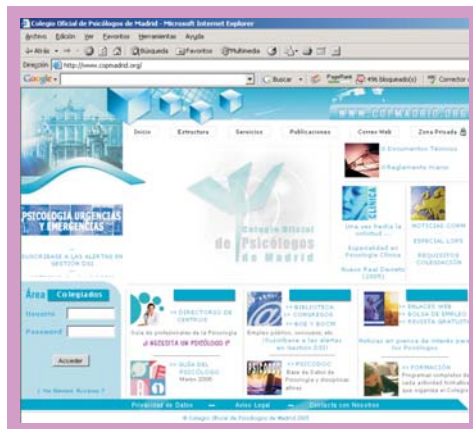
Colegio Oficial de Psicólogos de Madrid - Microsoft Internet Explorer

Archivo Edición Ver Favoritos Herramientas Ayuda

Atrás Búsqueda Favoritos Multimedia

Dirección http://www.copmadrid.org/

Google Buscar 496 bloqueado(s) Corrector

www.copmadrid.org

Inicio Estructura Servicios Publicaciones Correo Web Zona Privada

Documentos Técnicos

Reglamento marco

Colegio Oficial de Psicólogos de Madrid

PSICOLOGÍA URGENCIAS Y EMERGENCIAS

SUSCRÍBASE A LAS ALERTAS EN GESTIÓN DSI

Una vez hecha la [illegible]

Especialidad en Psicología Clínica

Nuevo Real Decreto (2005)

NOTICIAS COPM

ESPECIAL LOPS

REQUISITOS COLEGIACIÓN

Área Colegiados

Usuario

Password

Acceder

¿Ha Olvidado Acceso?

>> DIRECTORIO DE CENTROS

Guía de profesionales de la Psicología

¿NECESITA UN PSICÓLOGO?

>> BIBLIOTECA
>> CONGRESOS
>> BOE Y BOCM

Empleo público, concursos, etc. (Suscríbase a las alertas en Gestión DSI)

>> ENLACES WEB
>> BOLSA DE EMPLEO
>> REVISTA GRATUITA

Noticias en prensa de interés para los Psicólogos

>> GUÍA DEL PSICÓLOGO
Marzo 2005

>> PSICODOC
Base de Datos de Psicología y disciplinas afines

>> FORMACIÓN
Programar completo de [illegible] cada actividad formativa que organiza el Colegio

Privacidad de Datos Aviso Legal Contacte con Nosotros

© Colegio Oficial de Psicólogos de Madrid 2005